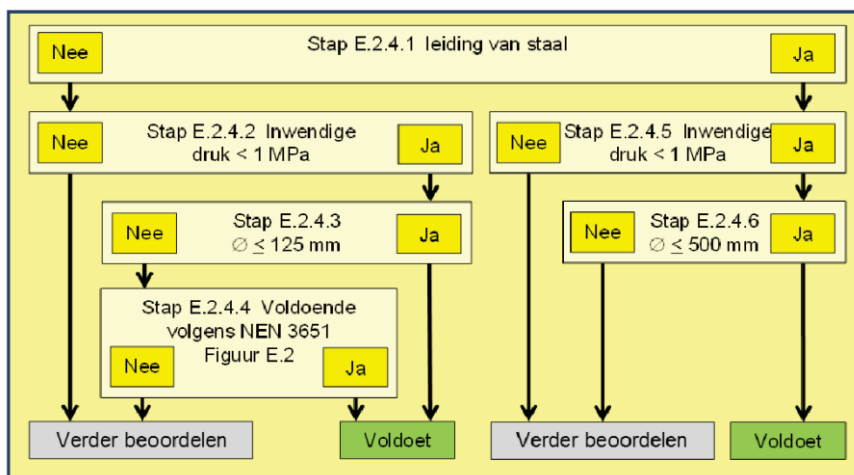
Nee

Stap E.2.4.1 leiding van staal

Ja

Nee

Stap E.2.4.2 Inwendige druk < 1 MPa

Ja

Nee

Stap E.2.4.5 Inwendige druk < 1 MPa

Ja

Nee

Stap E.2.4.3 $\varnothing \leq 125$ mm

Ja

Nee

Stap E.2.4.6 $\varnothing \leq 500$ mm

Ja

Stap E.2.4.4 Voldoende volgens NEN 3651 Figuur E.2

Nee

Ja

Verder beoordelen

Voldoet

Verder beoordelen

Voldoet